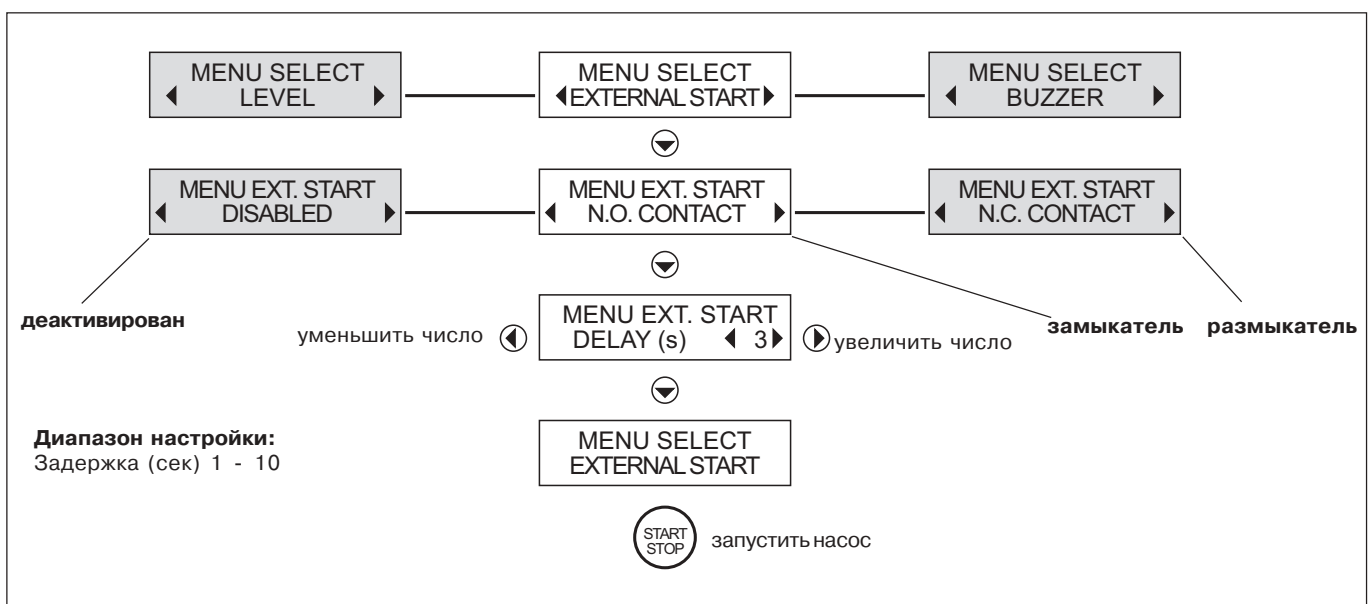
MENU SELECT
LEVEL

MENU SELECT
EXTERNAL START

MENU SELECT
BUZZER

MENU EXT. START
DISABLED

MENU EXT. START
N.O. CONTACT

MENU EXT. START
N.C. CONTACT

деактивирован

замыкатель

размыкатель

уменьшить число

MENU EXT. START
DELAY (s) 3

увеличить число

Диапазон настройки:
Задержка (сек) 1 - 10

MENU SELECT
EXTERNAL START

START
STOP

запустить насос